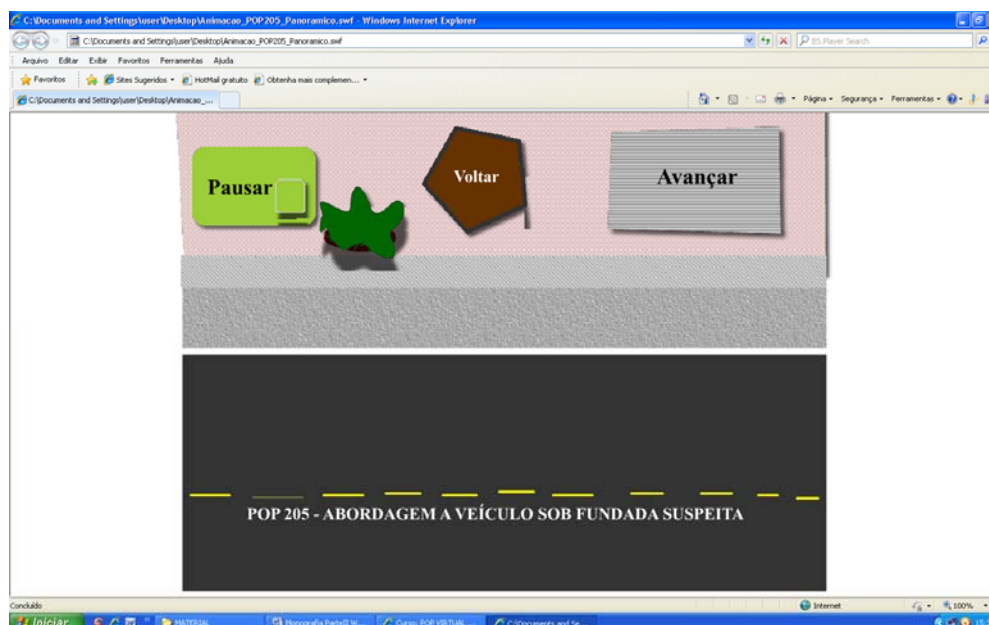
C:\Documents and Settings\user\Desktop\Animacao_POP205_Panoramico.swf - Windows Internet Explorer

C:\Documents and Settings\user\Desktop\Animacao_POP205_Panoramico.swf

BS.Player Search

Arquivo Editar Exibir Favoritos Ferramentas Ajuda

Favoritos Sites Sugeridos HotMail gratuito Obtenha mais complemen...

C:\Documents and Settings\user\Desktop\Animacao_...

Página Segurança Ferramentas

Pausar

Voltar

Avançar

POP 205 - ABORDAGEM A VEÍCULO SOB FUNDADA SUSPEITA

Concluído

Internet

100%

Iniciar

MATERIAL

Monografia Parte02 W...

Curso: POP VIRTUAL

C:\Documents and Se...